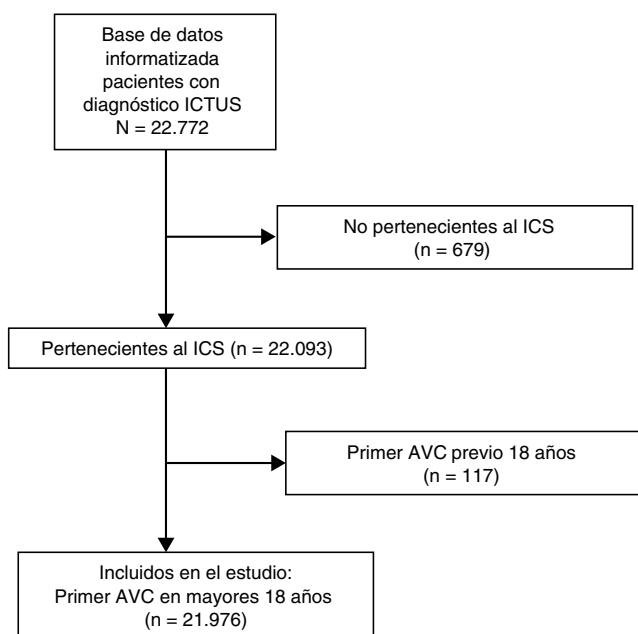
Base de datos informatizada pacientes con diagnóstico ICTUS
N = 22.772

No pertenecientes al ICS
(n = 679)

Pertenecientes al ICS (n = 22.093)

Primer AVC previo 18 años
(n = 117)

Incluidos en el estudio:
Primer AVC en mayores 18 años
(n = 21.976)